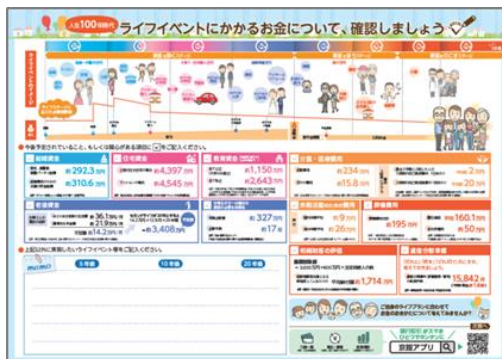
人生100年時代 ライフイベントにかかるお金について、確認しましょう

今後予定されていること、もしくは関心がある項目に☑をご記入ください。

結婚資金
約292.3万円
約310.6万円

住宅資金
約4,397万円
約4,545万円

教育資金
約1,150万円
約2,643万円

介護・医療費用
約234万円
約15.8万円
約2万円

老後資金
約36.1万円
約21.9万円
約14.2万円
約3,408万円

約327万円
約17万

約9万円
約26万円

葬儀費用
約195万円

約160.1万円
約50万円

上記以外に実現したいライフイベント等をご記入ください。

5年後
10年後
20年後

約1,714万円

遺言・相続
15,842件

ご自身のライフプランに合わせて、お金の必要性についてご相談ください。

窓口相談 まずはひとつ学んでみよう！
京銀アプリ